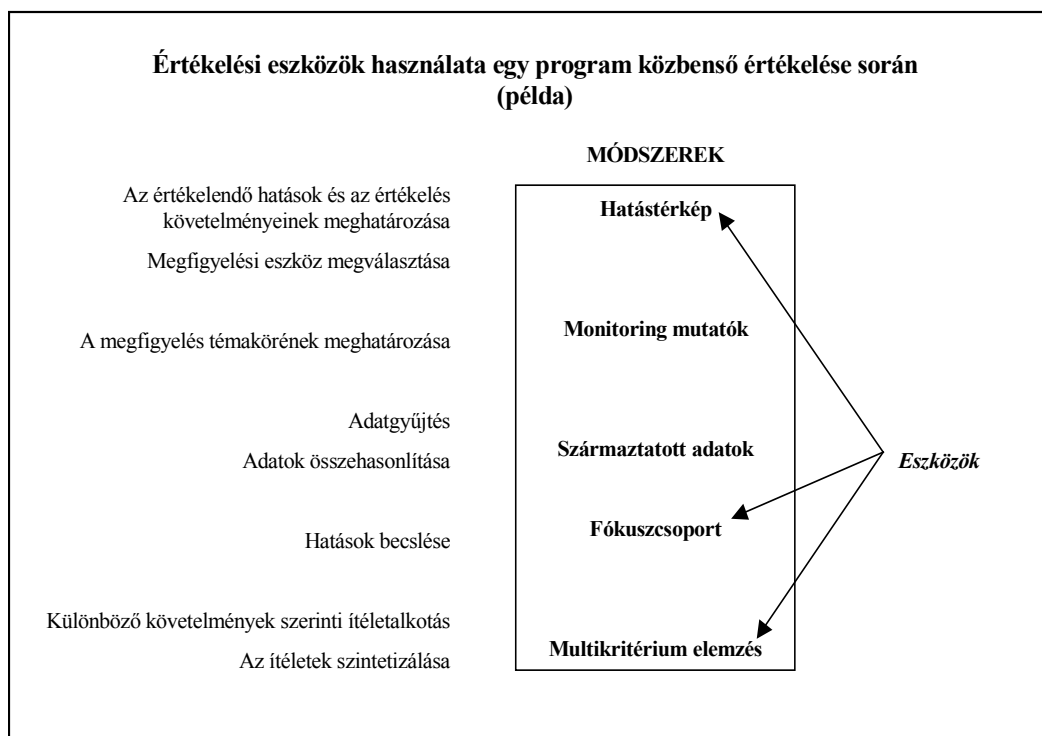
Értékelési eszközök használata egy program közbenső értékelése során (példa)

MÓDSZEREK

Az értékelendő hatások és az értékelés követelményeinek meghatározása

Hatástérkép

Megfigyelési eszköz megválasztása

A megfigyelés témakörének meghatározása

Monitoring mutatók

Adatgyűjtés

Adatok összehasonlítása

Származtatott adatok

Eszközök

Hatások becslése

Fókuszcsoport

Különböző követelmények szerinti ítéletalkotás

Az ítéletek szintetizálása

Multikritérium elemzés